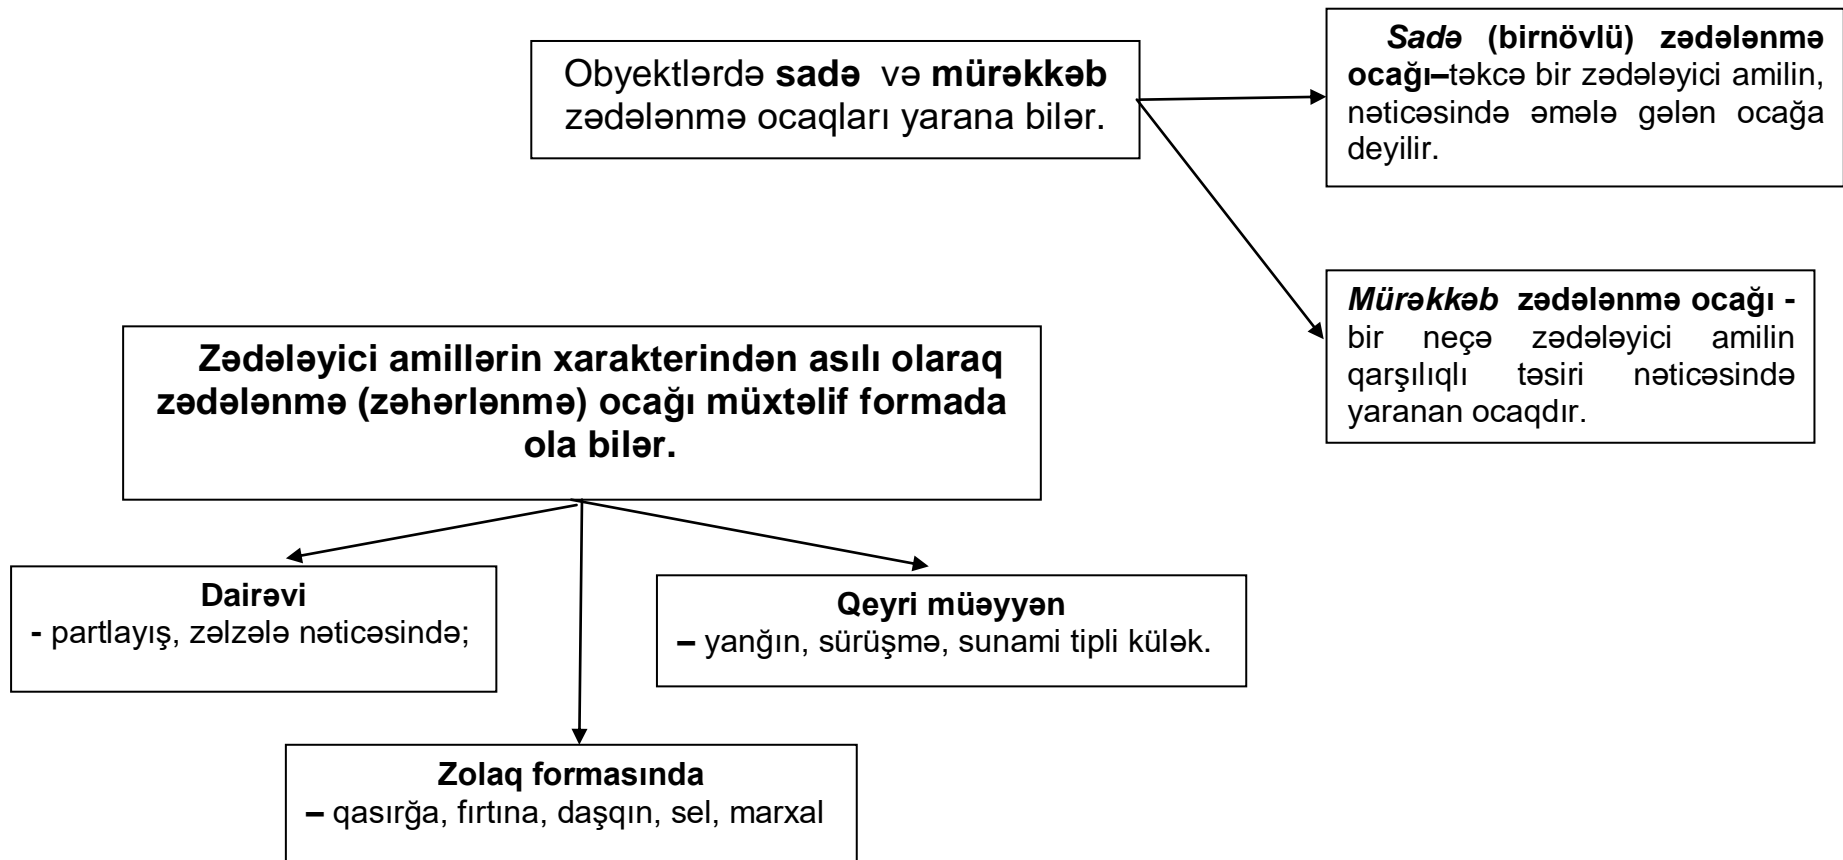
Obyektlərdə **sadə** və **mürəkkəb** zədələnmə ocaqları yarana bilər.

*Sadə* **(birnövlü) zədələnmə ocağı–**təkcə bir zədələyici amilin, nəticəsində əmələ gələn ocağa deyilir.

*Mürəkkəb* **zədələnmə ocağı -** bir neçə zədələyici amilin qarşılıqlı təsiri nəticəsində yaranan ocaqdır.

**Zədələyici amillərin xarakterindən asılı olaraq zədələnmə (zəhərlənmə) ocağı müxtəlif formada ola bilər.**

**Dairəvi**
**-** partlayış, zəlzələ nəticəsində;

**Qeyri müəyyən**
**–** yanğın, sürüşmə, sunami tipli külək.

**Zolaq formasında**
**–** qasırğa, fırtına, daşqın, sel, marxal